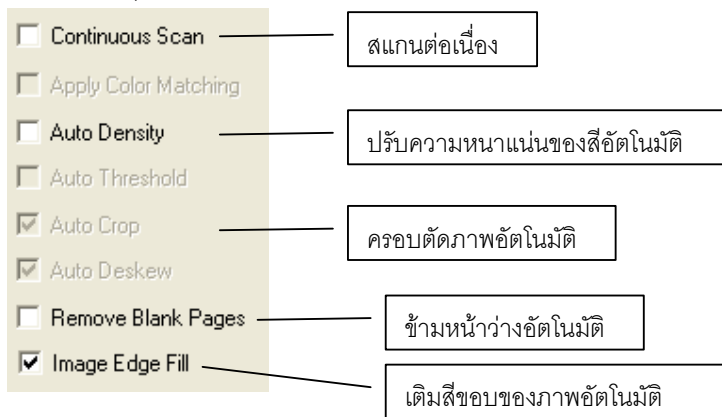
Continuous Scan

สแกนต่อเนื่อง

Apply Color Matching

Auto Density

ปรับความหนาแน่นของสีอัตโนมัติ

Auto Threshold

Auto Crop

ครอบตัดภาพอัตโนมัติ

Auto Deskew

Remove Blank Pages

ข้ามหน้าว่างอัตโนมัติ

Image Edge Fill

เติมสีขอบของภาพอัตโนมัติ